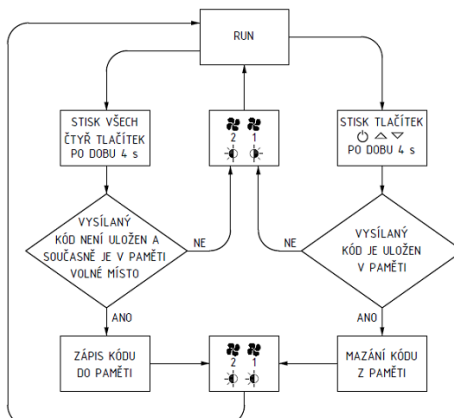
RUN

STISK VŠECH ČTYŘ TLAČÍTEK PO DOBU 4 s

2 1

STISK TLAČÍTEK ⏻ △ ▽ PO DOBU 4 s

VYSÍLANÝ KÓD NENÍ ULOŽEN A SOUČASNĚ JE V PAMĚTI VOLNÉ MÍSTO

NE

NE

VYSÍLANÝ KÓD JE ULOŽEN V PAMĚTI

ANO

ANO

ZÁPIS KÓDU DO PAMĚTI

2 1

MAZÁNÍ KÓDU Z PAMĚTI